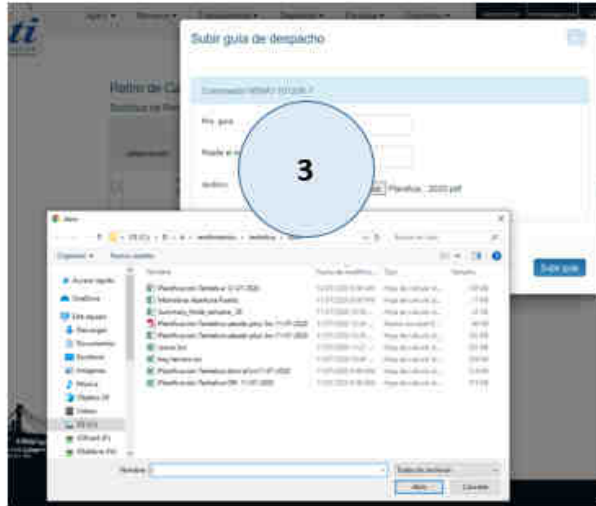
ti

Subir guía de despacho

Retiro de C

3

Nro. guía

Fecha

Archivo

Planifica ... 2020.pdf

Abrir

Organizar ▾ Nueva carpeta

Acceso rápido
OneDrive
Este equipo
Descargas
Documentos
Escritorio
Imágenes
Música
Objetos 3D
Videos

Nombre
Fecha de modificación
Tipo
Tamaño

Subir guía

Nombre:
Todos los archivos
Abrir
Cancelar